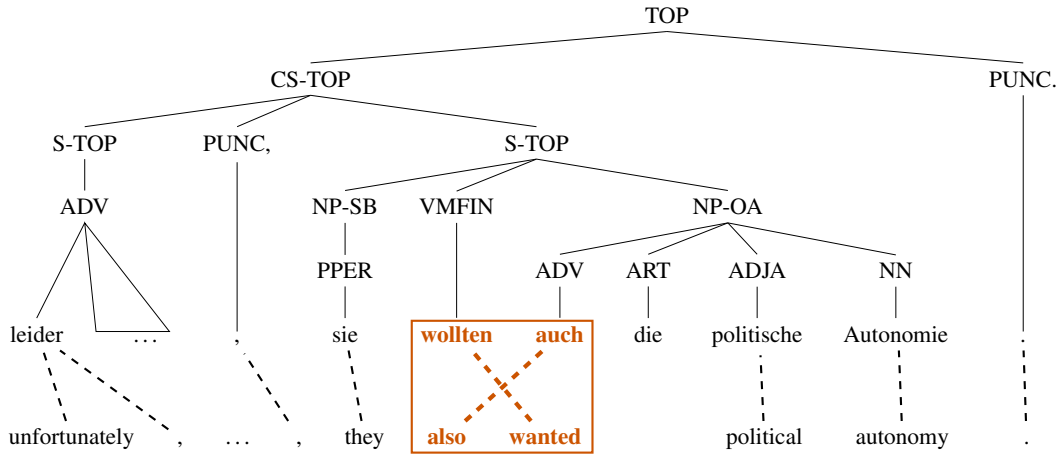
TOP

CS-TOP

PUNC.

S-TOP

PUNC,

S-TOP

ADV

NP-SB

VMFIN

NP-OA

PPER

ADV

ART

ADJA

NN

leider

. . .

,

sie

wollten

auch

die

politische

Autonomie

.

unfortunately

,

. . .

,

they

also

wanted

political

autonomy

.